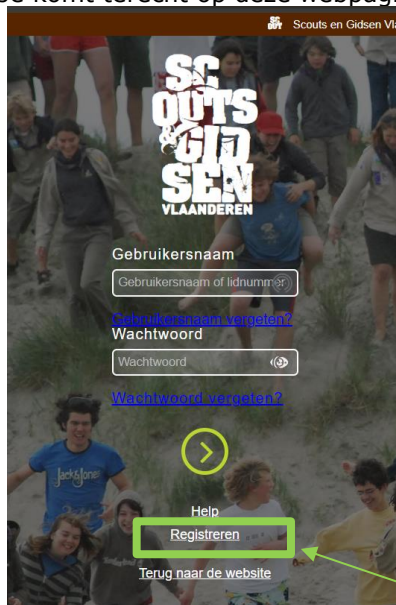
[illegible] komt terecht op deze webpag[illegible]

Scouts en Gidsen Vl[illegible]

SC OUTS & GID SEN VLAANDEREN

Gebruikersnaam

Gebruikersnaam of lidnummer

Gebruikersnaam vergeten?

Wachtwoord

Wachtwoord

Wachtwoord vergeten?

Help

Registreren

Terug naar de website

Jack&Jones